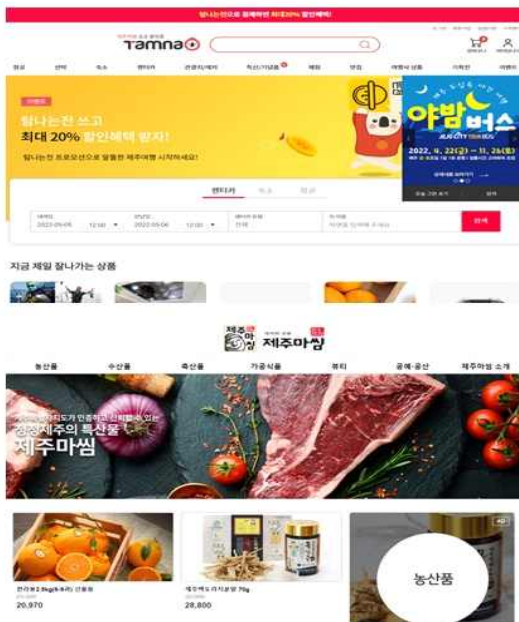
탐나는전으로 결제하면 최대20% 할인혜택!

Tamnao

탐나는전 쓰고
최대 20% 할인혜택 받자!

탐나는전 프로모션으로 알뜰한 제주여행 시작하세요!

렌터카

야밤버스

2022. 4. 22(금) ~ 11. 26(토)

검색

지금 제일 잘나가는 상품

제주마씸

농산품 수산품 축산품 가공식품 뷰티 공예·공산 제주마씸 소개

청정제주의 특산물
제주마씸

20,970

제주백도라지보감 70g
28,800

농산품